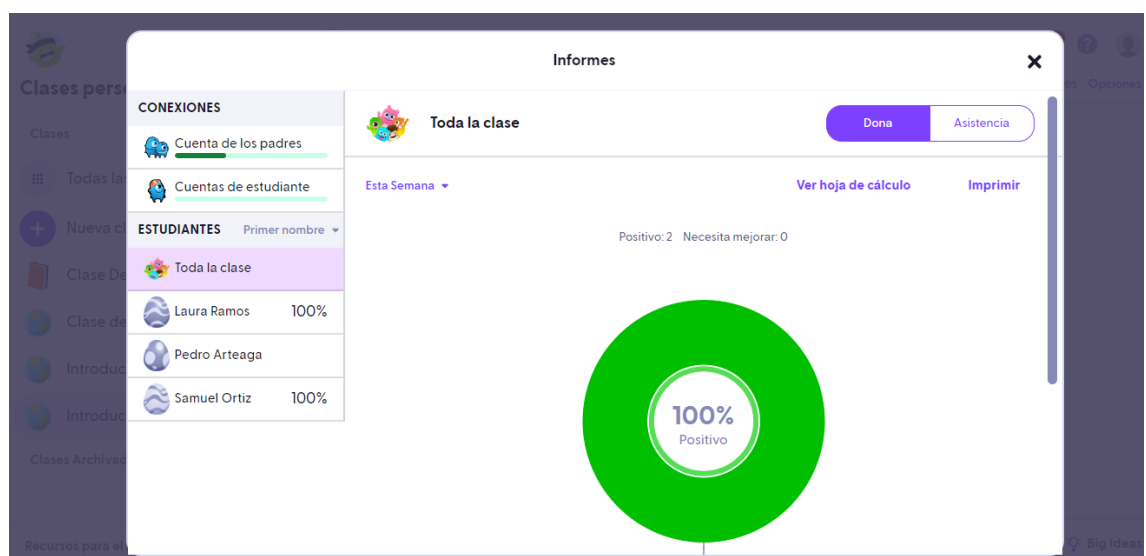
Clases perso

Clases

Todas las

Nueva cl

Clase De

Clase de

Introduc

Introduc

Clases Archivad

Recursos para el

Opciones

Big Ideas

Informes

CONEXIONES

Cuenta de los padres

Cuentas de estudiante

ESTUDIANTES Primer nombre

Toda la clase

Laura Ramos 100%

Pedro Arteaga

Samuel Ortiz 100%

Toda la clase

Dona

Asistencia

Esta Semana

Ver hoja de cálculo

Imprimir

Positivo: 2 Necesita mejorar: 0

100%
Positivo